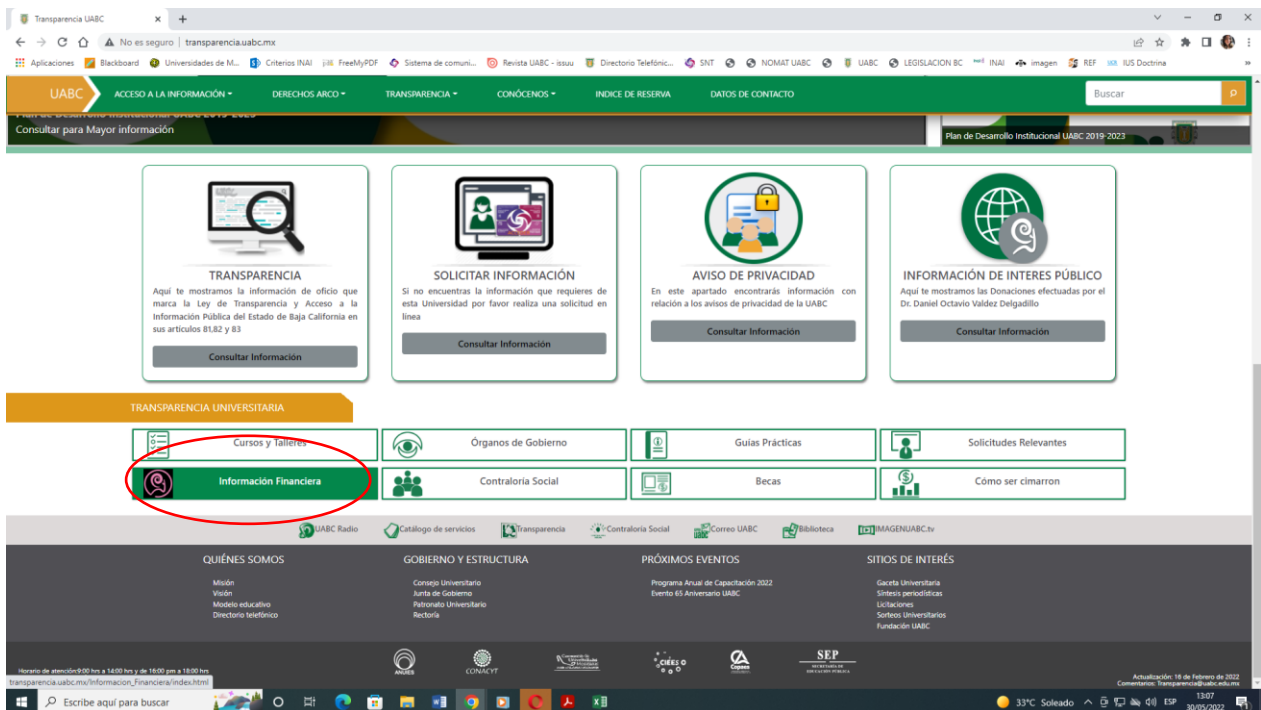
Transparencia UABC

No es seguro | transparencia.uabc.mx

Aplicaciones Blackboard Universidades de M... Criterios INAI FreeMyPDF Sistema de comuni... Revista UABC - issuu Directorio Telefónic... SNT NOMAT UABC UABC LEGISLACION BC INAI imagen REF IUS Doctrina

UABC ACCESO A LA INFORMACIÓN DERECHOS ARCO TRANSPARENCIA CONÓCENOS INDICE DE RESERVA DATOS DE CONTACTO Buscar

Consultar para Mayor información

Plan de Desarrollo Institucional UABC 2019-2023

TRANSPARENCIA
Aquí te mostramos la información de oficio que marca la Ley de Transparencia y Acceso a la Información Pública del Estado de Baja California en sus articulos 81,82 y 83
Consultar Información

SOLICITAR INFORMACIÓN
Si no encuentras la información que requieres de esta Universidad por favor realiza una solicitud en línea
Consultar Información

AVISO DE PRIVACIDAD
En este apartado encontrarás información con relación a los avisos de privacidad de la UABC
Consultar Información

INFORMACIÓN DE INTERES PÚBLICO
Aquí te mostramos las Donaciones efectuadas por el Dr. Daniel Octavio Valdez Delgadillo
Consultar Información

TRANSPARENCIA UNIVERSITARIA

| Cursos y Talleres | Órganos de Gobierno | Guías Prácticas | Solicitudes Relevantes |
|---|---|---|---|
| Información Financiera | Contraloría Social | Becas | Cómo ser cimarron |

UABC Radio Catálogo de servicios Transparencia Contraloría Social Correo UABC Biblioteca IMAGENUABC.tv

QUIÉNES SOMOS
Misión
Visión
Modelo educativo
Directorio telefónico

GOBIERNO Y ESTRUCTURA
Consejo Universitario
Junta de Gobierno
Patronato Universitario
Rectoría

PRÓXIMOS EVENTOS
Programa Anual de Capacitación 2022
Evento 65 Aniversario UABC

SITIOS DE INTERÉS
Gaceta Universitaria
Síntesis periodísticas
Licitaciones
Sorteos Universitarios
Fundación UABC

Horario de atención:9:00 hrs a 14:00 hrs y de 16:00 pm a 18:00 hrs

ANUIES CONACYT CIEES Copaes SEP

Actualización: 18 de Febrero de 2022
Comentarios: Transparencia@uabc.edu.mx

transparencia.uabc.mx/Informacion_Financiera/index.html

Escribe aquí para buscar 33°C Soleado ESP 13:07 30/05/2022